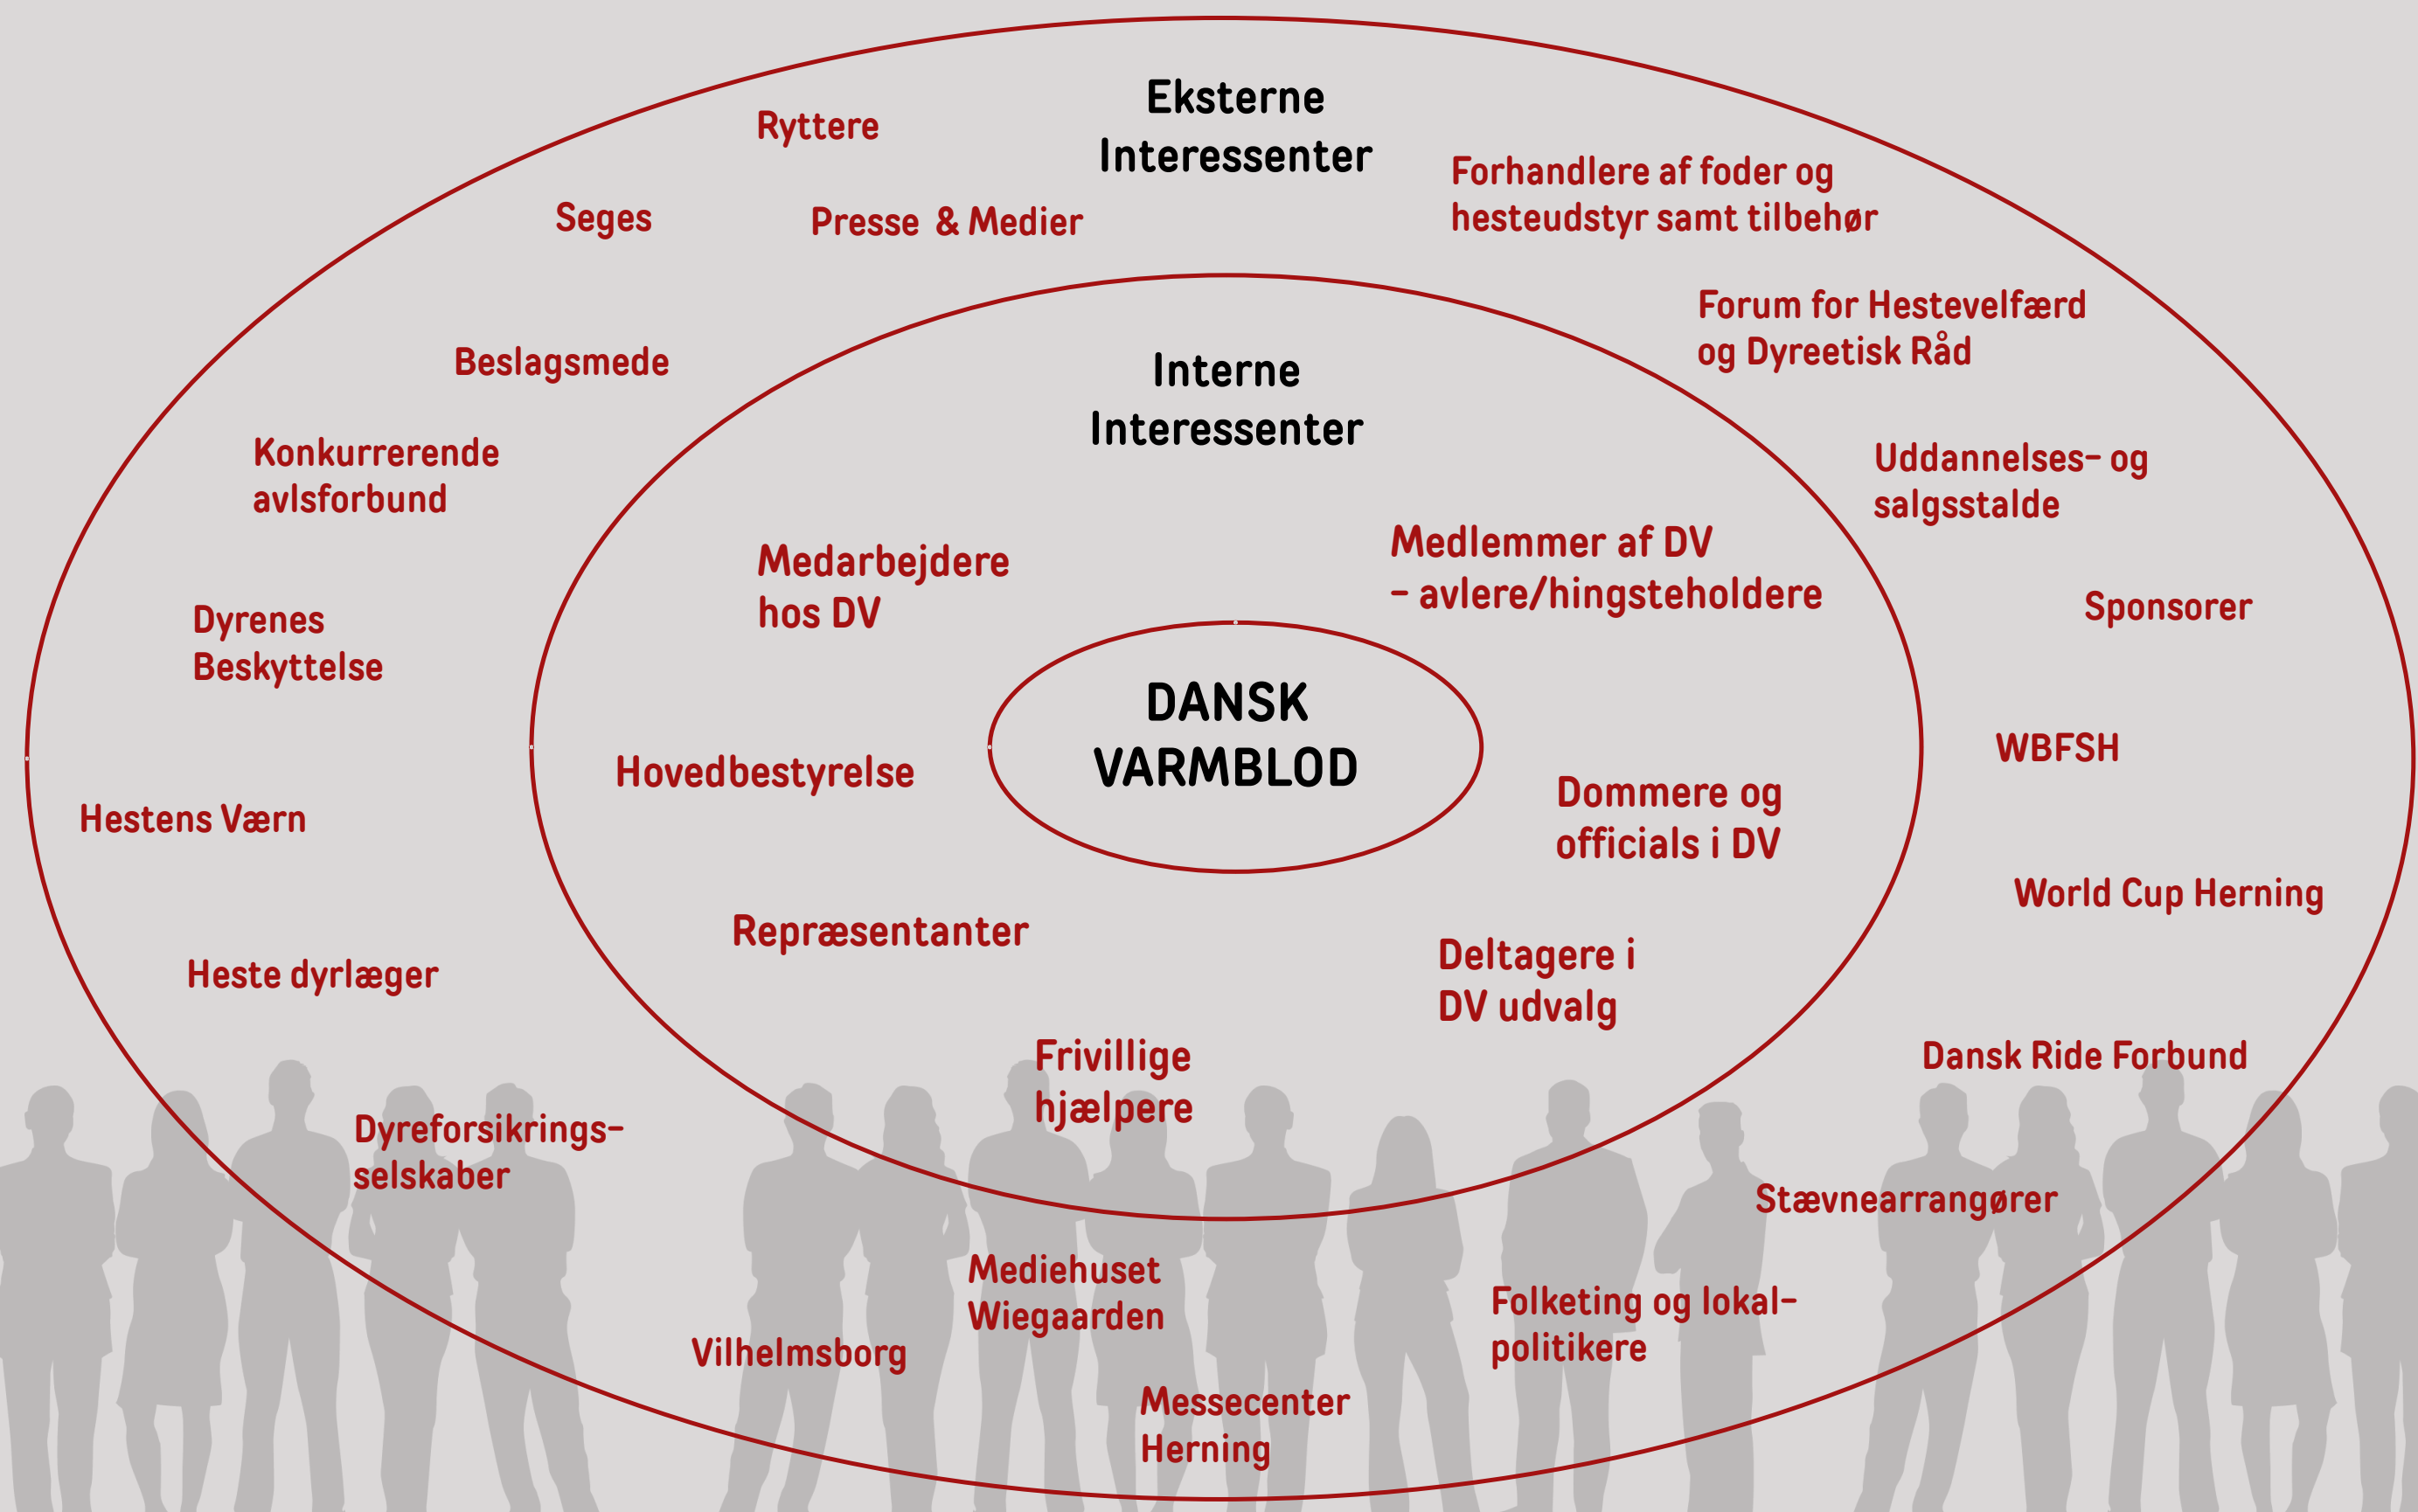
Eksterne Interessenter

Ryttere

Forhandlere af foder og hesteudstyr samt tilbehør

Seges

Presse & Medier

Forum for Hestevelfærd og Dyreetisk Råd

Beslagsmede

Interne Interessenter

Konkurrerende avlsforbund

Uddannelses- og salgsstalde

Medarbejdere hos DV

Medlemmer af DV – avlere/hingsteholdere

Sponsorer

Dyrenes Beskyttelse

DANSK VARMBLOD

WBFSH

Hovedbestyrelse

Hestens Værn

Dommere og officials i DV

World Cup Herning

Repræsentanter

Deltagere i DV udvalg

Heste dyrlæger

Frivillige hjælpere

Dansk Ride Forbund

Dyreforsikrings-selskaber

Stævnearrangører

Mediehuset Wiegaarden

Folketing og lokal-politikere

Vilhelmsborg

Messecenter Herning